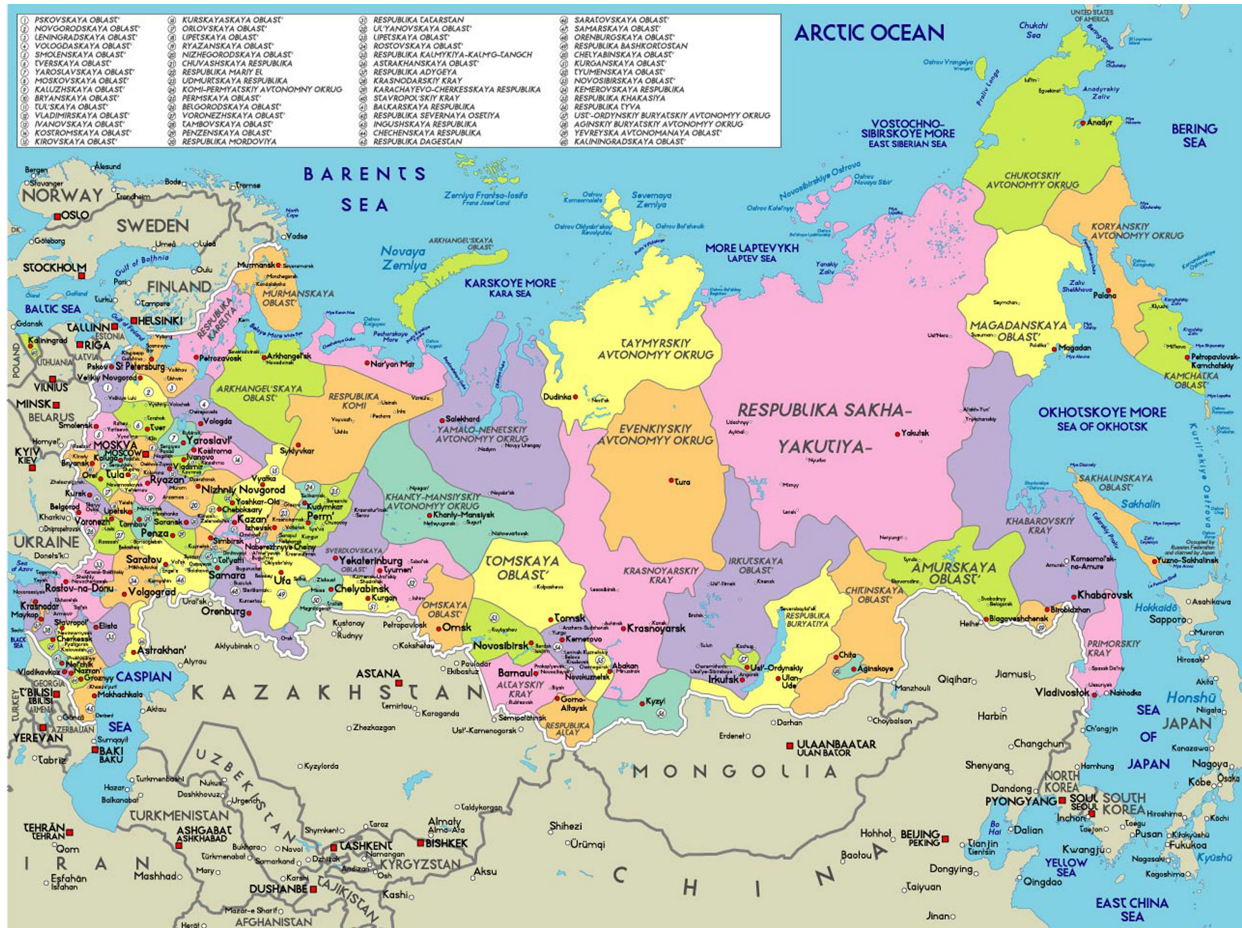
1 PSKOVSKAYA OBLAST'
2 NOVGORODSKAYA OBLAST'
3 LENINGRADSKAYA OBLAST'
4 VOLOGDASKAYA OBLAST'
5 SMOLENSKAYA OBLAST'
6 TVERSKAYA OBLAST'
7 YAROSLAVSKAYA OBLAST'
8 MOSKOVSKAYA OBLAST'
9 KALUZHSKAYA OBLAST'
10 BRYANSKAYA OBLAST'
11 TUL'SKAYA OBLAST'
12 VLADIMIRSKAYA OBLAST'
13 IVANOVSKAYA OBLAST'
14 KOSTROMSKAYA OBLAST'
15 KIROVSKAYA OBLAST'
16 KURSKAYASKAYA OBLAST'
17 ORLOVSKAYA OBLAST'
18 LIPETSKAYA OBLAST'
19 RYAZANSKAYA OBLAST'
20 NIZHEGORODSKAYA OBLAST'
21 CHUVASHSKAYA RESPUBLIKA
22 RESPUBLIKA MARIY EL
23 UDMURTSKAYA RESPUBLIKA
24 KOMI-PERMYATSKIY AVTONOMNY OKRUG
25 PERMSKAYA OBLAST'
26 BELGORODSKAYA OBLAST'
27 VORONEZHSKAYA OBLAST'
28 TAMBOVSKAYA OBLAST'
29 PENZENSKAYA OBLAST'
30 RESPUBLIKA MORDOVIYA
31 RESPUBLIKA TATARSTAN
32 UL'YANOVSKAYA OBLAST'
33 LIPETSKAYA OBLAST'
34 ROSTOVSKAYA OBLAST'
35 RESPUBLIKA KALMYKIYA-KALMG-TANGCH
36 ASTRAKHANSKAYA OBLAST'
37 RESPUBLIKA ADYGEYA
38 KRASNODARSKIY KRAY
39 KARACHAYEVO-CHERKESSKAYA RESPUBLIKA
40 STAVROPOL'SKIY KRAY
41 BALKARSKAYA RESPUBLIKA
42 RESPUBLIKA SEVERNAYA OSETIYA
43 INGUSHSKAYA RESPUBLIKA
44 CHECHENSKAYA RESPUBLIKA
45 RESPUBLIKA DAGESTAN
46 SARATOVSKAYA OBLAST'
47 SAMARSKAYA OBLAST'
48 ORENBURGSKAYA OBLAST'
49 RESPUBLIKA BASHKORTOSTAN
50 CHELYABINSKAYA OBLAST'
51 KURGANSKAYA OBLAST'
52 TYUMENSKAYA OBLAST'
53 NOVOSIBIRSKAYA OBLAST'
54 KEMEROVSKAYA OBLAST'
55 RESPUBLIKA KHAKASIYA
56 RESPUBLIKA TYVA
57 UST'-ORDYNSKIY BURYATSKIY AVTONOMYY OKRUG
58 AGINSKIY BURYATSKIY AVTONOMYY OKRUG
59 YEVREYSKA AVTONOMANAYA OBLAST'
60 KALININGRADSKAYA OBLAST'

ARCTIC OCEAN
BARENTS SEA
NORWAY
SWEDEN
FINLAND
BALTIC SEA
OSLO
STOCKHOLM
HELSINKI
TALLINN
RIGA
VILNIUS
MINSK
BELARUS
KYIV KIEV
UKRAINE
MOSKVA MOSCOW
St Petersburg
Novaya Zemlya
KARSKOYE MORE KARA SEA
MORE LAPTEVYKH LAPTEV SEA
VOSTOCHNO-SIBIRSKOYE MORE EAST SIBERIAN SEA
BERING SEA
CHUKOTSKIY AVTONOMYY OKRUG
KORYANSKIY AVTONOMYY OKRUG
MAGADANSKAYA OBLAST'
KAMCHATKA OBLAST'
OKHOTSKOYE MORE SEA OF OKHOTSK
TAYMYRSKIY AVTONOMYY OKRUG
EVENKIYSKIY AVTONOMYY OKRUG
RESPUBLIKA SAKHA-YAKUTIYA-
YAMALO-NENETSKIY AVTONOMYY OKRUG
KHANTY-MANSIYSKIY AVTONOMYY OKRUG
RESPUBLIKA KOMI
ARKHANGEL'SKAYA OBLAST'
MURMANSKAYA OBLAST'
RESPUBLIKA KARELIYA
SVERDLOVSKAYA OBLAST'
TOMSKAYA OBLAST'
OMSKAYA OBLAST'
KRASNOYARSKIY KRAY
IRKUTSKAYA OBLAST'
ALTAYSKIY KRAY
RESPUBLIKA ALTAY
RESPUBLIKA BURYATIYA
CHITINSKAYA OBLAST'
AMURSKAYA OBLAST'
KHABAROVSKIY KRAY
SAKHALINSKAYA OBLAST'
PRIMORSKIY KRAY
Yekaterinburg
Chelyabinsk
Omsk
Novosibirsk
Tomsk
Krasnoyarsk
Irkutsk
Chita
Khabarovsk
Vladivostok
Yakutsk
Magadan
Anadyr
Tura
Dudinka
Salekhard
Nizhniy Novgorod
Kazan
Perm
Ufa
Samara
Saratov
Volgograd
Rostov-na-Donu
Orenburg
Astrakhan'
CASPIAN SEA
KAZAKHSTAN
ASTANA
MONGOLIA
ULAANBAATAR ULAN BATOR
CHINA
BEIJING PEKING
UZBEKISTAN
TURKMENISTAN
ASHGABAT
TASHKENT
BISHKEK
KYRGYZSTAN
DUSHANBE
TAJIKISTAN
AFGHANISTAN
IRAN
TEHRAN
T'BILISI
YEREVAN
BAKI BAKU
NORTH KOREA
PYONGYANG
SOUTH KOREA
SEOUL
SEA OF JAPAN
JAPAN
YELLOW SEA
EAST CHINA SEA
Sapporo
Harbin
Shenyang
Changchun
Honshū
Hokkaidō
Kyūshū